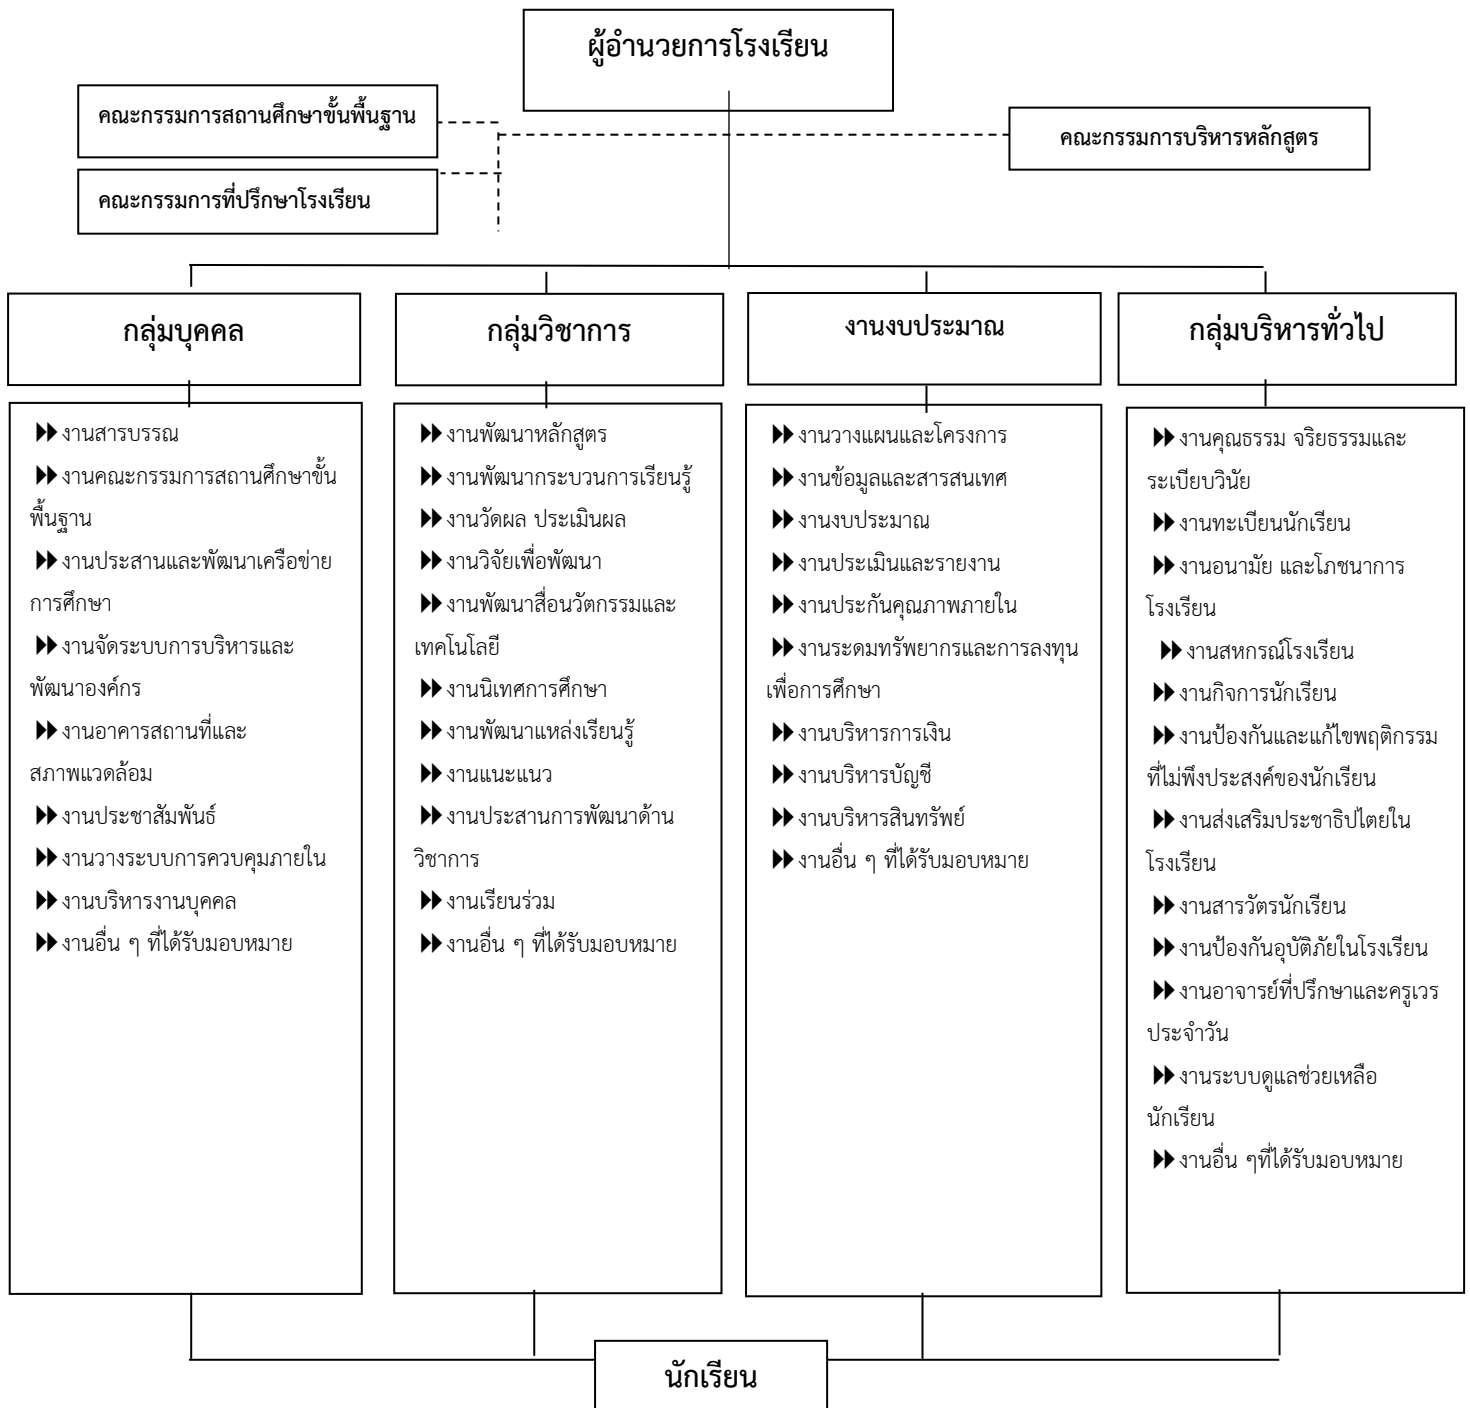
ผู้อำนวยการโรงเรียน

คณะกรรมการสถานศึกษาขั้นพื้นฐาน

คณะกรรมการที่ปรึกษาโรงเรียน

คณะกรรมการบริหารหลักสูตร

กลุ่มบุคคล

▶▶ งานสารบรรณ
▶▶ งานคณะกรรมการสถานศึกษาขั้นพื้นฐาน
▶▶ งานประสานและพัฒนาเครือข่ายการศึกษา
▶▶ งานจัดระบบการบริหารและพัฒนาองค์กร
▶▶ งานอาคารสถานที่และสภาพแวดล้อม
▶▶ งานประชาสัมพันธ์
▶▶ งานวางระบบการควบคุมภายใน
▶▶ งานบริหารงานบุคคล
▶▶ งานอื่น ๆ ที่ได้รับมอบหมาย

กลุ่มวิชาการ

▶▶ งานพัฒนาหลักสูตร
▶▶ งานพัฒนากระบวนการเรียนรู้
▶▶ งานวัดผล ประเมินผล
▶▶ งานวิจัยเพื่อพัฒนา
▶▶ งานพัฒนาสื่อนวัตกรรมและเทคโนโลยี
▶▶ งานนิเทศการศึกษา
▶▶ งานพัฒนาแหล่งเรียนรู้
▶▶ งานแนะแนว
▶▶ งานประสานการพัฒนาด้านวิชาการ
▶▶ งานเรียนร่วม
▶▶ งานอื่น ๆ ที่ได้รับมอบหมาย

งานงบประมาณ

▶▶ งานวางแผนและโครงการ
▶▶ งานข้อมูลและสารสนเทศ
▶▶ งานงบประมาณ
▶▶ งานประเมินและรายงาน
▶▶ งานประกันคุณภาพภายใน
▶▶ งานระดมทรัพยากรและการลงทุนเพื่อการศึกษา
▶▶ งานบริหารการเงิน
▶▶ งานบริหารบัญชี
▶▶ งานบริหารสินทรัพย์
▶▶ งานอื่น ๆ ที่ได้รับมอบหมาย

กลุ่มบริหารทั่วไป

▶▶ งานคุณธรรม จริยธรรมและระเบียบวินัย
▶▶ งานทะเบียนนักเรียน
▶▶ งานอนามัย และโภชนาการโรงเรียน
▶▶ งานสหกรณ์โรงเรียน
▶▶ งานกิจการนักเรียน
▶▶ งานป้องกันและแก้ไขพฤติกรรมที่ไม่พึงประสงค์ของนักเรียน
▶▶ งานส่งเสริมประชาธิปไตยในโรงเรียน
▶▶ งานสารวัตรนักเรียน
▶▶ งานป้องกันอุบัติภัยในโรงเรียน
▶▶ งานอาจารย์ที่ปรึกษาและครูเวรประจำวัน
▶▶ งานระบบดูแลช่วยเหลือนักเรียน
▶▶ งานอื่น ๆที่ได้รับมอบหมาย

นักเรียน